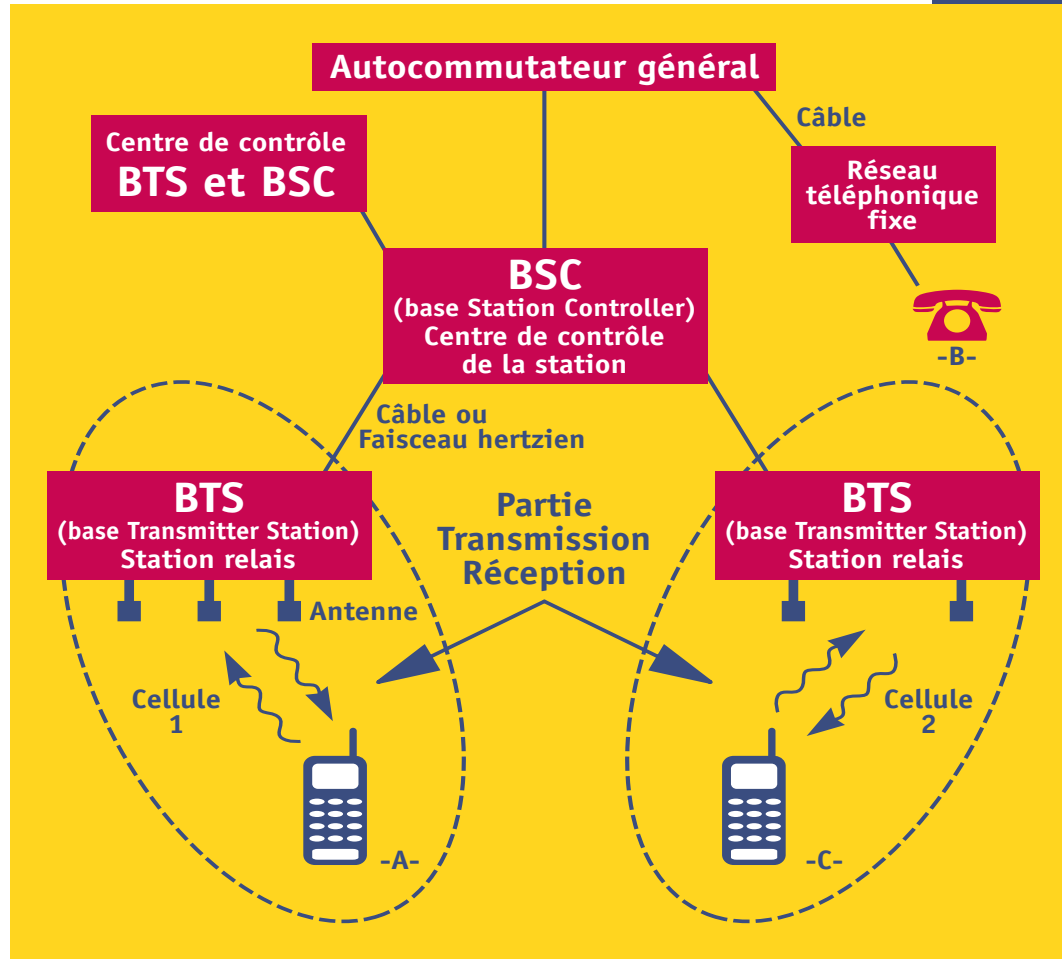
Autocommutateur général

Câble

Centre de contrôle
BTS et BSC

Réseau téléphonique fixe

BSC
(base Station Controller)
Centre de contrôle de la station

-B-

Câble ou Faisceau hertzien

BTS
(base Transmitter Station)
Station relais

Partie Transmission Réception

BTS
(base Transmitter Station)
Station relais

Antenne

Cellule 1

Cellule 2

-A-

-C-